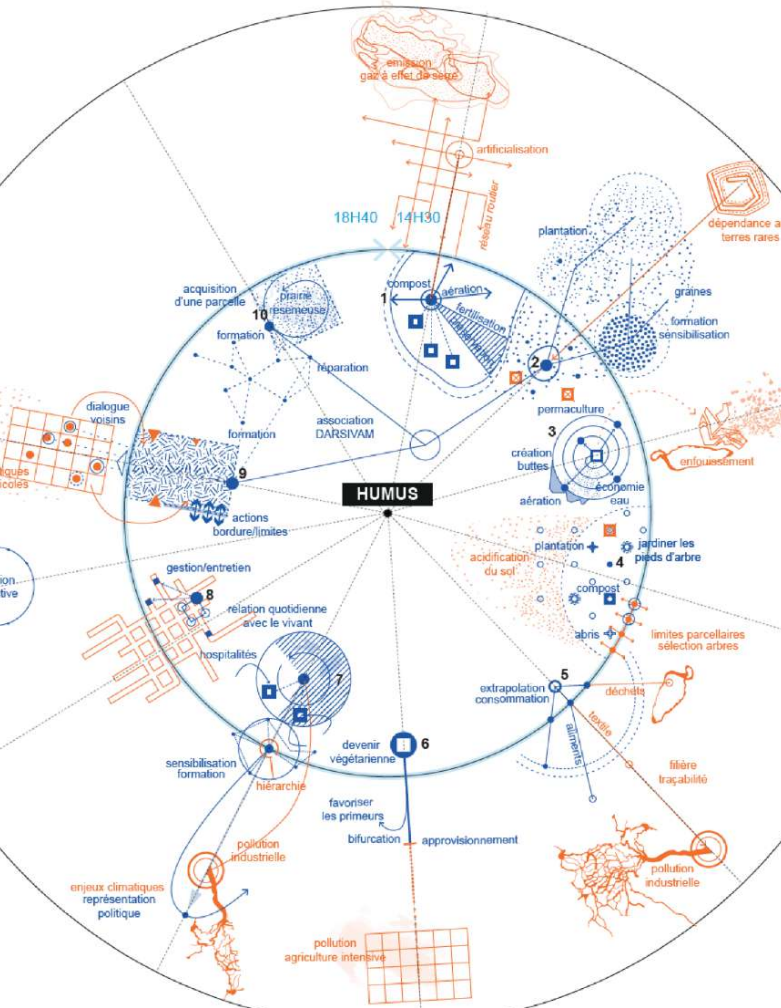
émission
gaz à effet de serre

artificialisation

réseau routier

18H40
14H30

dépendance a
terres rares

plantation

graines

formation
sensibilisation

compost
1
aération
fertilisation

acquisition
d'une parcelle
10
prairie
resemeuse

formation

réparation

2

permaculture

dialogue
voisins

association
DARSIVAM

formation

3
création
buttes

enfouissement

tiques
icoles

9

HUMUS

aération
économie
eau

actions
bordure/limites

acidification
du sol

plantation
jardiner les
pieds d'arbre
4

tion
tive

gestion/entretien
8

relation quotidienne
avec le vivant

compost

abris

limites parcellaires
sélection arbres

hospitalités

7

5
extrapolation
consommation

déchets

textile

aliments

sensibilisation
formation

hiérarchie

devenir
végétarienne
6

filière
traçabilité

favoriser
les primeurs

bifurcation
approvisionnement

pollution
industrielle

enjeux climatiques
représentation
politique

pollution
industrielle

pollution
agriculture intensive